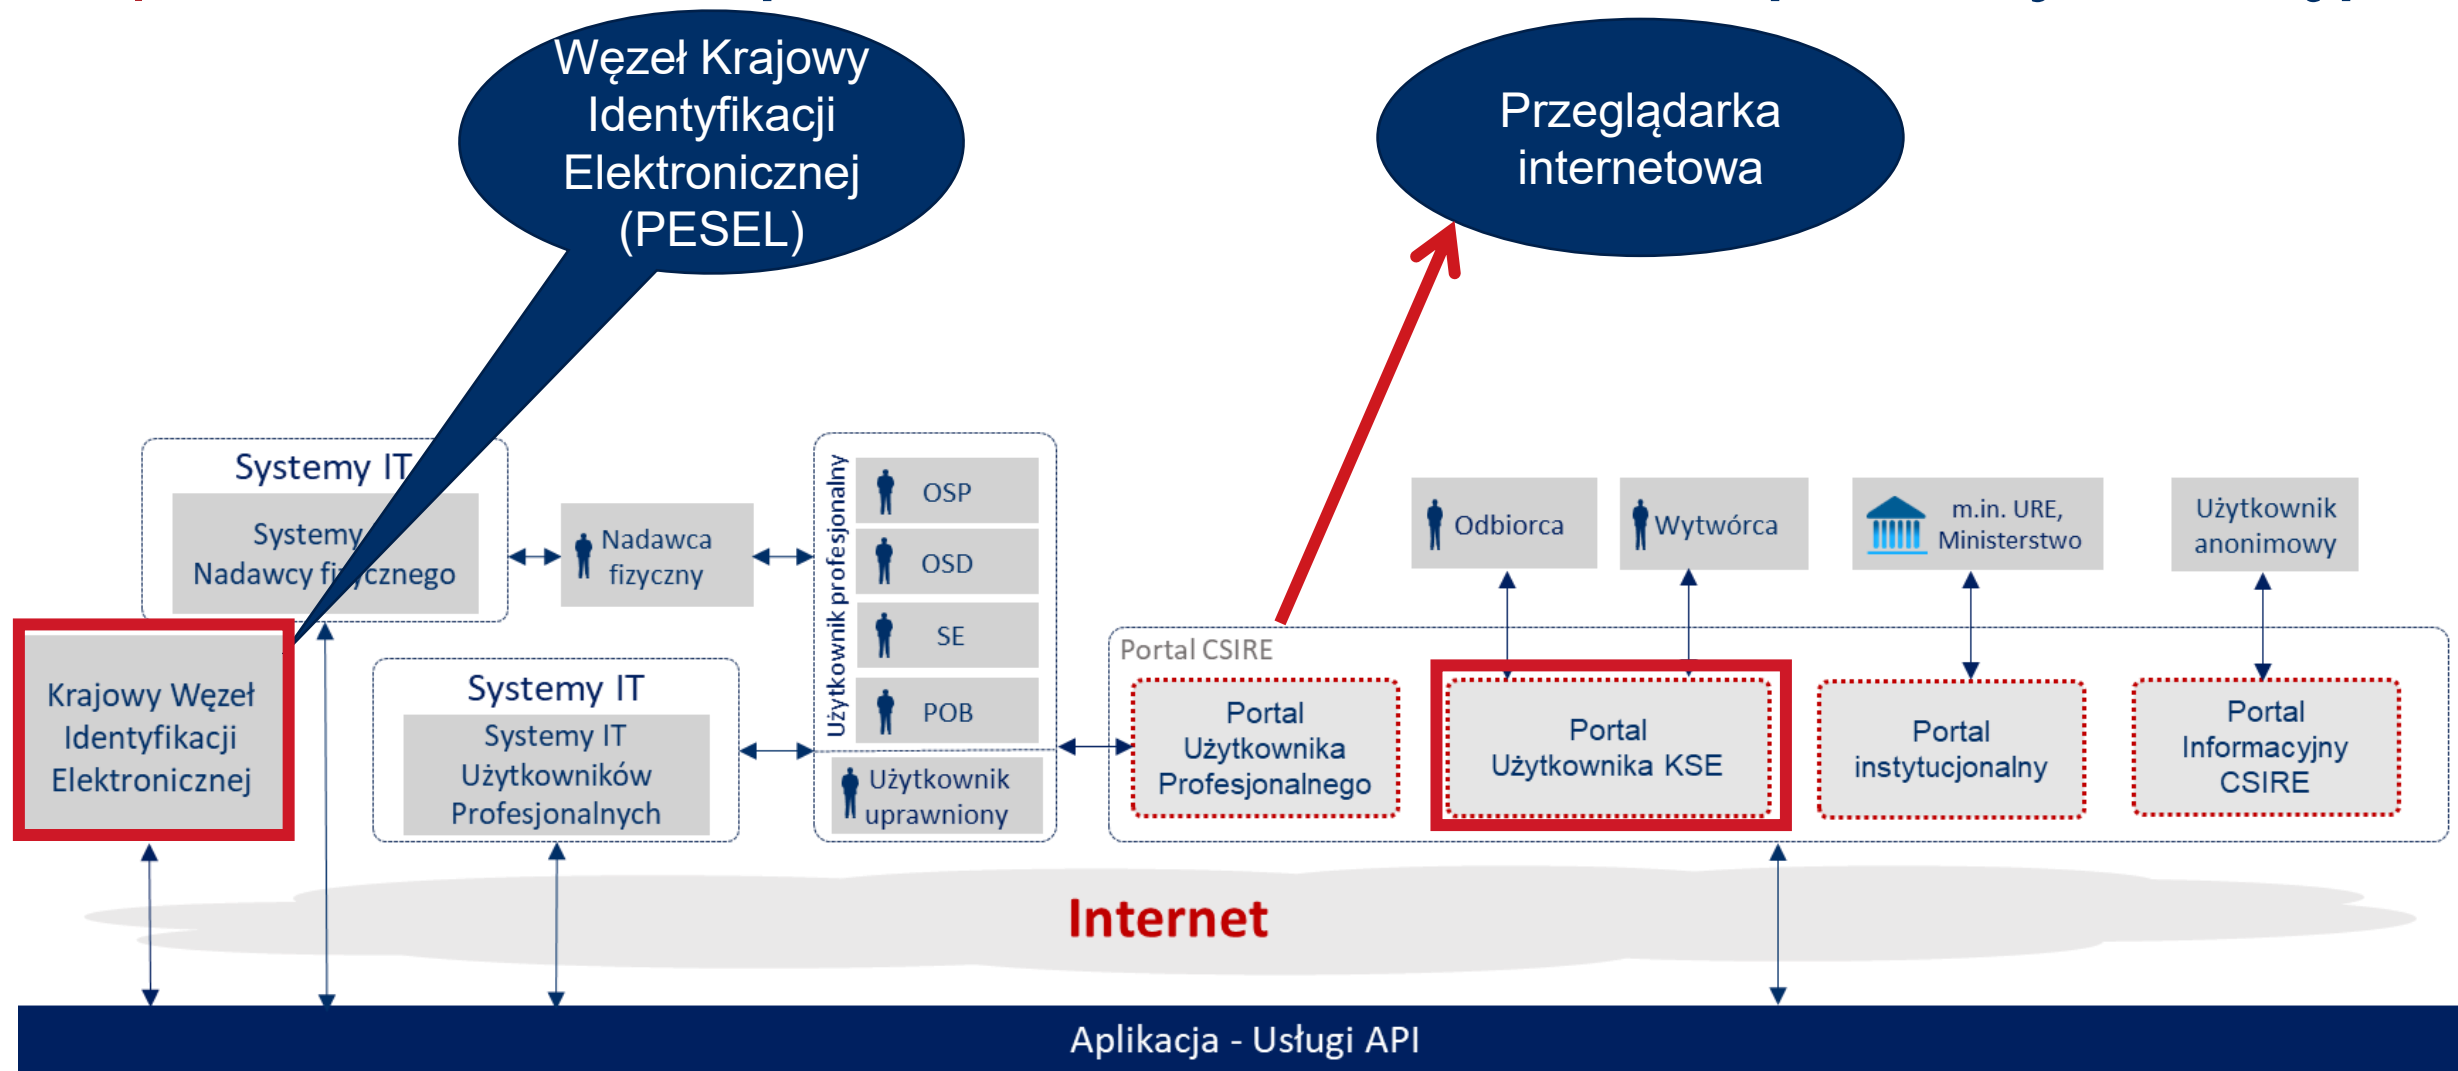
Węzeł Krajowy Identyfikacji Elektronicznej (PESEL)

Przeglądarka internetowa

Systemy IT

Systemy Nadawcy fizycznego

Nadawca fizyczny

Użytkownik profesjonalny

OSP

OSD

SE

POB

Użytkownik uprawniony

Krajowy Węzeł Identyfikacji Elektronicznej

Systemy IT

Systemy IT Użytkowników Profesjonalnych

Odbiorca

Wytwórca

m.in. URE, Ministerstwo

Użytkownik anonimowy

Portal CSIRE

Portal Użytkownika Profesjonalnego

Portal Użytkownika KSE

Portal instytucjonalny

Portal Informacyjny CSIRE

Internet

Aplikacja - Usługi API